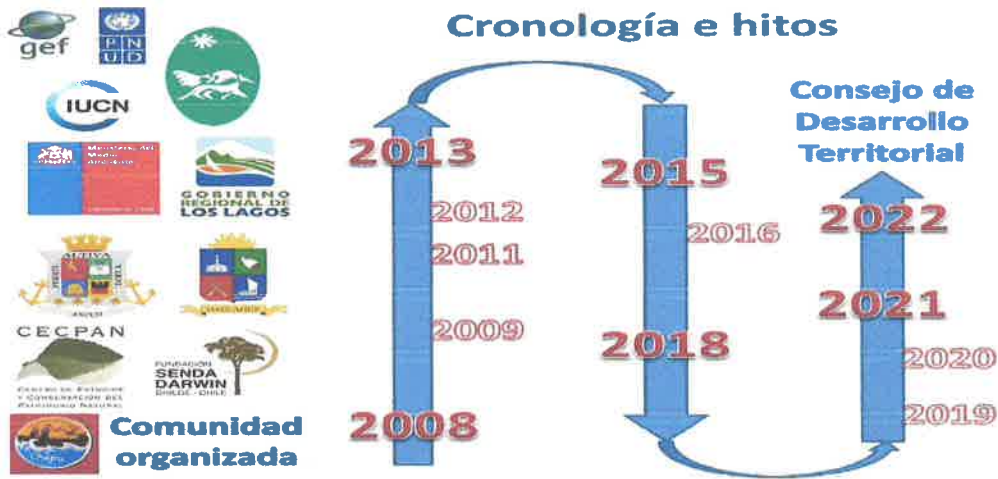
gef

P N U D

IUCN

Ministerio del Medio Ambiente

GOBIERNO REGIONAL DE LOS LAGOS

ANCUD

CECPAN

CENTRO DE ESTUDIOS Y CONSERVACIÓN DEL PATRIMONIO NATURAL

FUNDACIÓN SENDA DARWIN CHILOÉ - CHILE

Comunidad organizada

Cronología e hitos

2013

2012

2011

2009

2008

2015

2016

2018

Consejo de Desarrollo Territorial

2022

2021

2020

2019